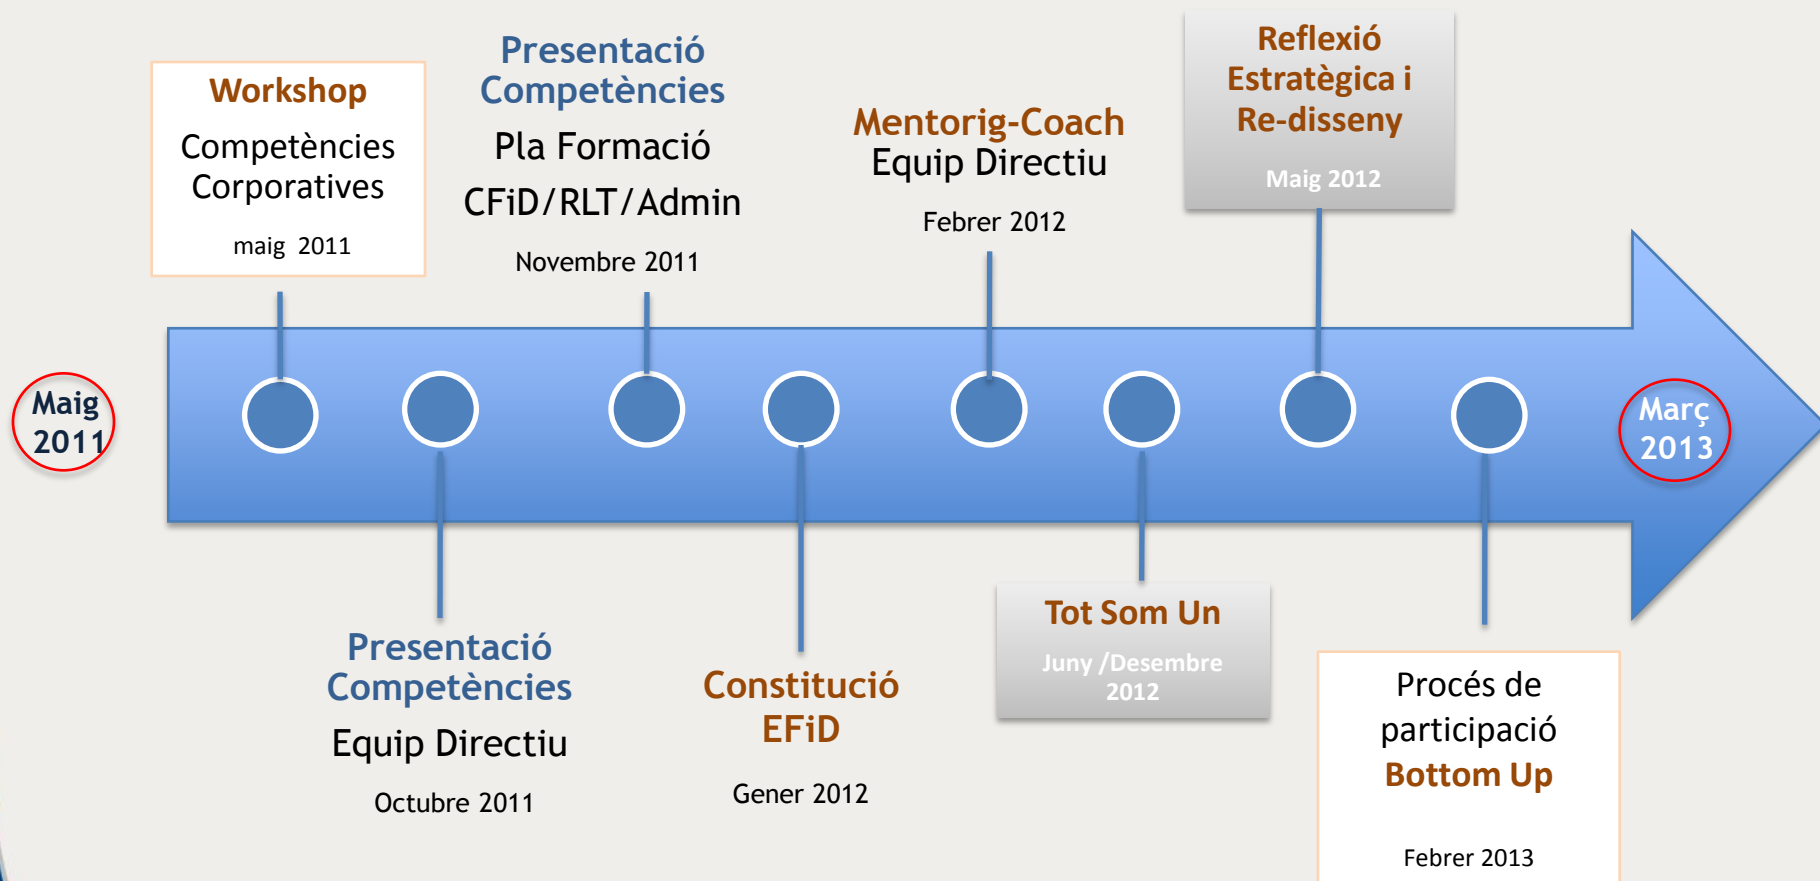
Maig 2011

Workshop
Competències Corporatives
maig 2011

Presentació Competències
Equip Directiu
Octubre 2011

Presentació Competències
Pla Formació
CFiD/RLT/Admin
Novembre 2011

Constitució EFiD
Gener 2012

Mentorig-Coach
Equip Directiu
Febrer 2012

Tot Som Un
Juny /Desembre 2012

Reflexió Estratègica i Re-disseny
Maig 2012

Procés de participació
Bottom Up
Febrer 2013

Març 2013